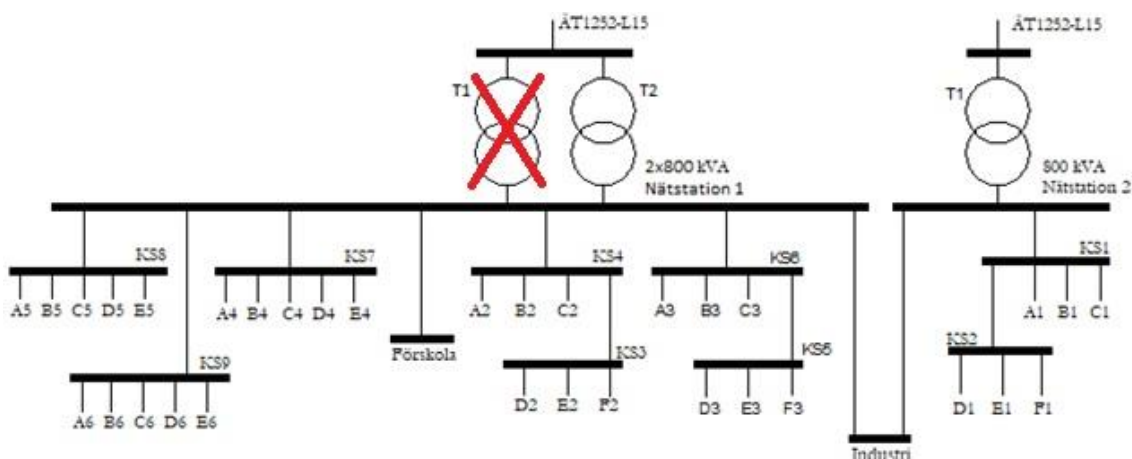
ÄT1252-L15

T1

T2

2x800 kVA
Nätstation 1

ÄT1252-L15

T1

800 kVA
Nätstation 2

KS8

A5 B5 C5 D5 E5

KS7

A4 B4 C4 D4 E4

KS9

A6 B6 C6 D6 E6

Förskola

KS4

A2 B2 C2

KS3

D2 E2 F2

KS6

A3 B3 C3

KS5

D3 E3 F3

Industri

KS1

A1 B1 C1

KS2

D1 E1 F1